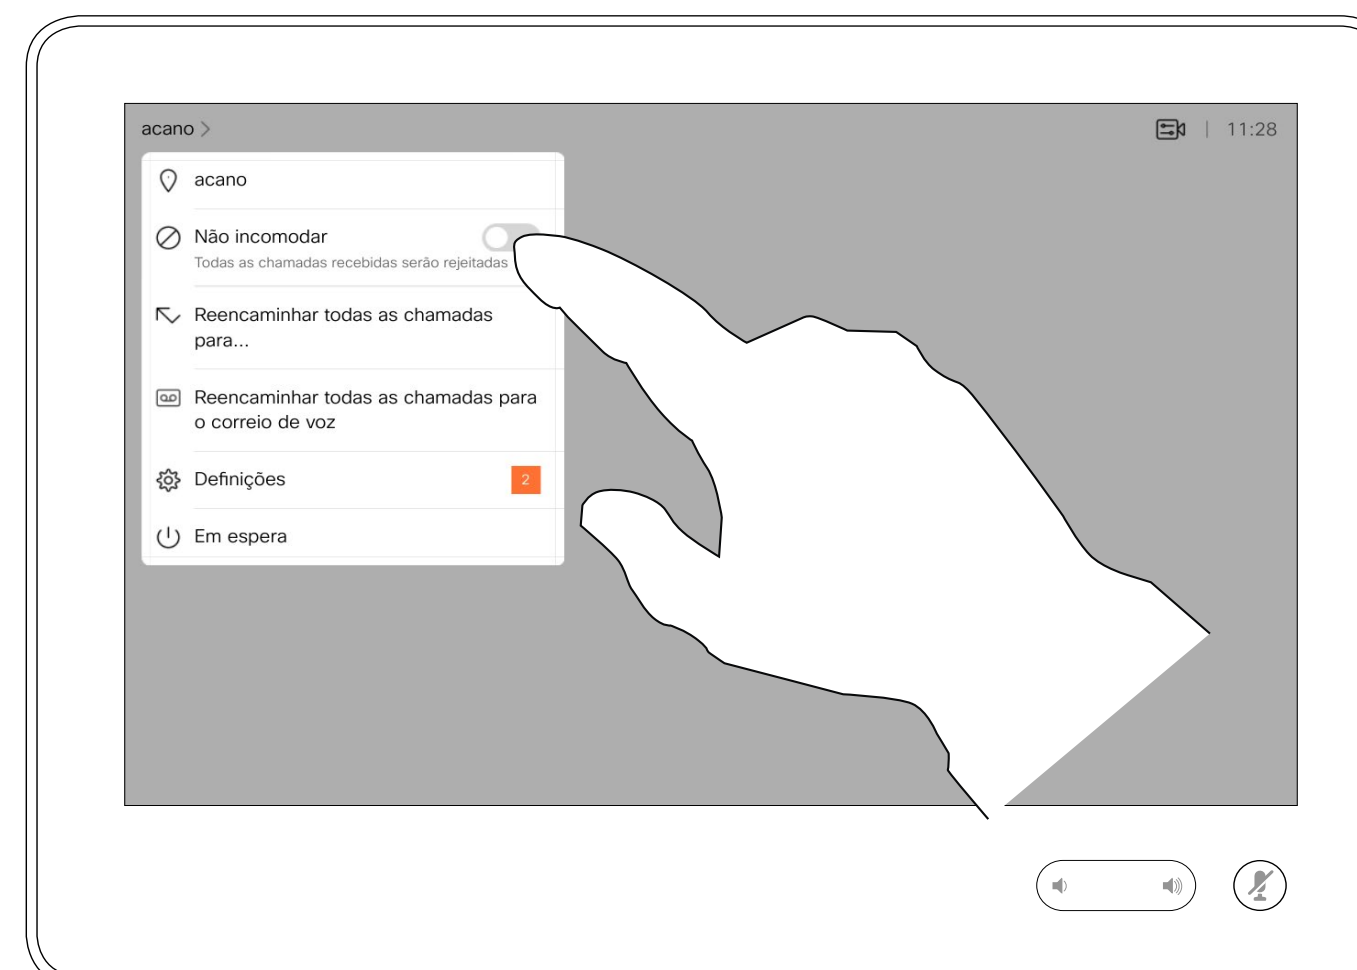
acano >

11:28

acano

Não incomodar
Todas as chamadas recebidas serão rejeitadas

Reencaminhar todas as chamadas para...

Reencaminhar todas as chamadas para o correio de voz

Definições 2

Em espera